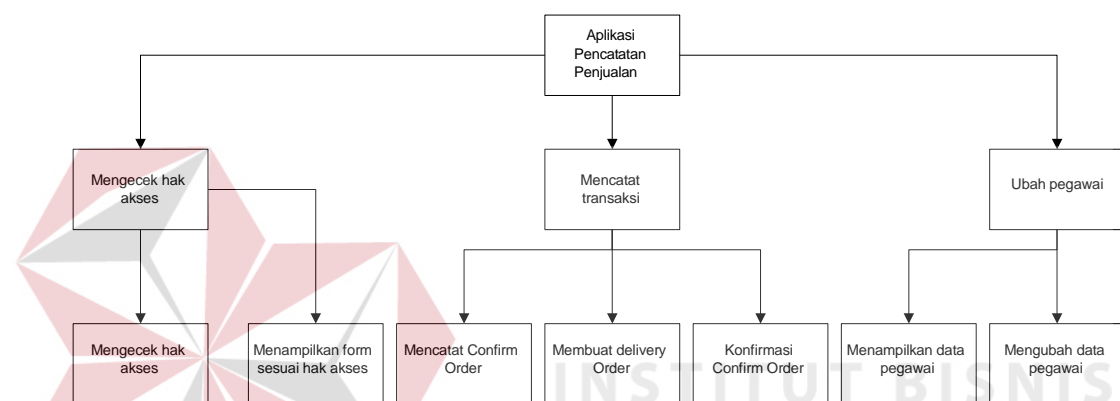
Aplikasi Pencatatan Penjualan

Mengecek hak akses

Mencatat transaksi

Ubah pegawai

Mengecek hak akses

Menampilkan form sesuai hak akses

Mencatat Confirm Order

Membuat delivery Order

Konfirmasi Confirm Order

Menampilkan data pegawai

Mengubah data pegawai

INSTITUT BISNIS